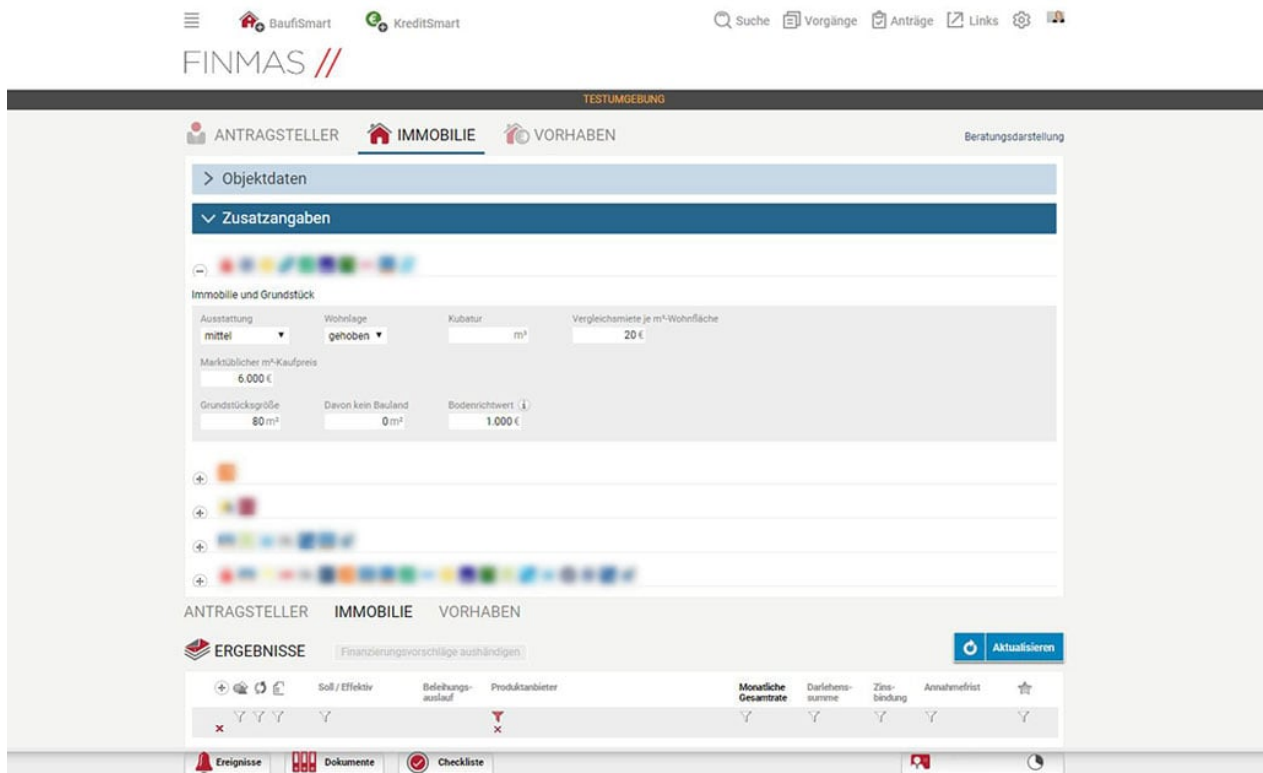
BaufiSmart KreditSmart

Suche Vorgänge Anträge Links

FINMAS //

TESTUMGEBUNG

ANTRAGSTELLER IMMOBILIE VORHABEN

Beratungsdarstellung

> Objektdaten

∨ Zusatzangaben

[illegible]

Immobilie und Grundstück

Ausstattung
mittel

Wohnlage
gehoben

Kubatur
m³

Vergleichsmiete je m²-Wohnfläche
20 €

Marktüblicher m²-Kaufpreis
6.000 €

Grundstücksgröße
80 m²

Davon kein Bauland
0 m²

Bodenrichtwert
1.000 €

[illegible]

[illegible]

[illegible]

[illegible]

ANTRAGSTELLER IMMOBILIE VORHABEN

ERGEBNISSE

Finanzierungsvorschläge aushändigen

Aktualisieren

| Soll / Effektiv | Beleihungsauslauf | Produktanbieter | Monatliche Gesamtrate | Darlehenssumme | Zinsbindung | Annahmefrist |
|---|---|---|---|---|---|---|

Ereignisse Dokumente Checkliste